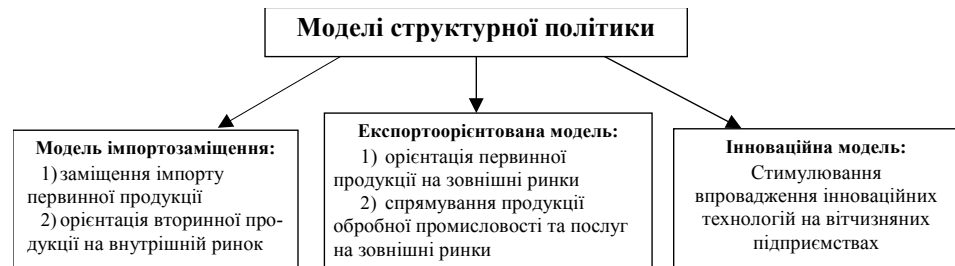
Моделі структурної політики

Модель імпортозаміщення:
1) заміщення імпорту первинної продукції
2) орієнтація вторинної продукції на внутрішній ринок

Експортоорієнтована модель:
1) орієнтація первинної продукції на зовнішні ринки
2) спрямування продукції обробної промисловості та послуг на зовнішні ринки

Інноваційна модель:
Стимулювання впровадження інноваційних технологій на вітчизняних підприємствах